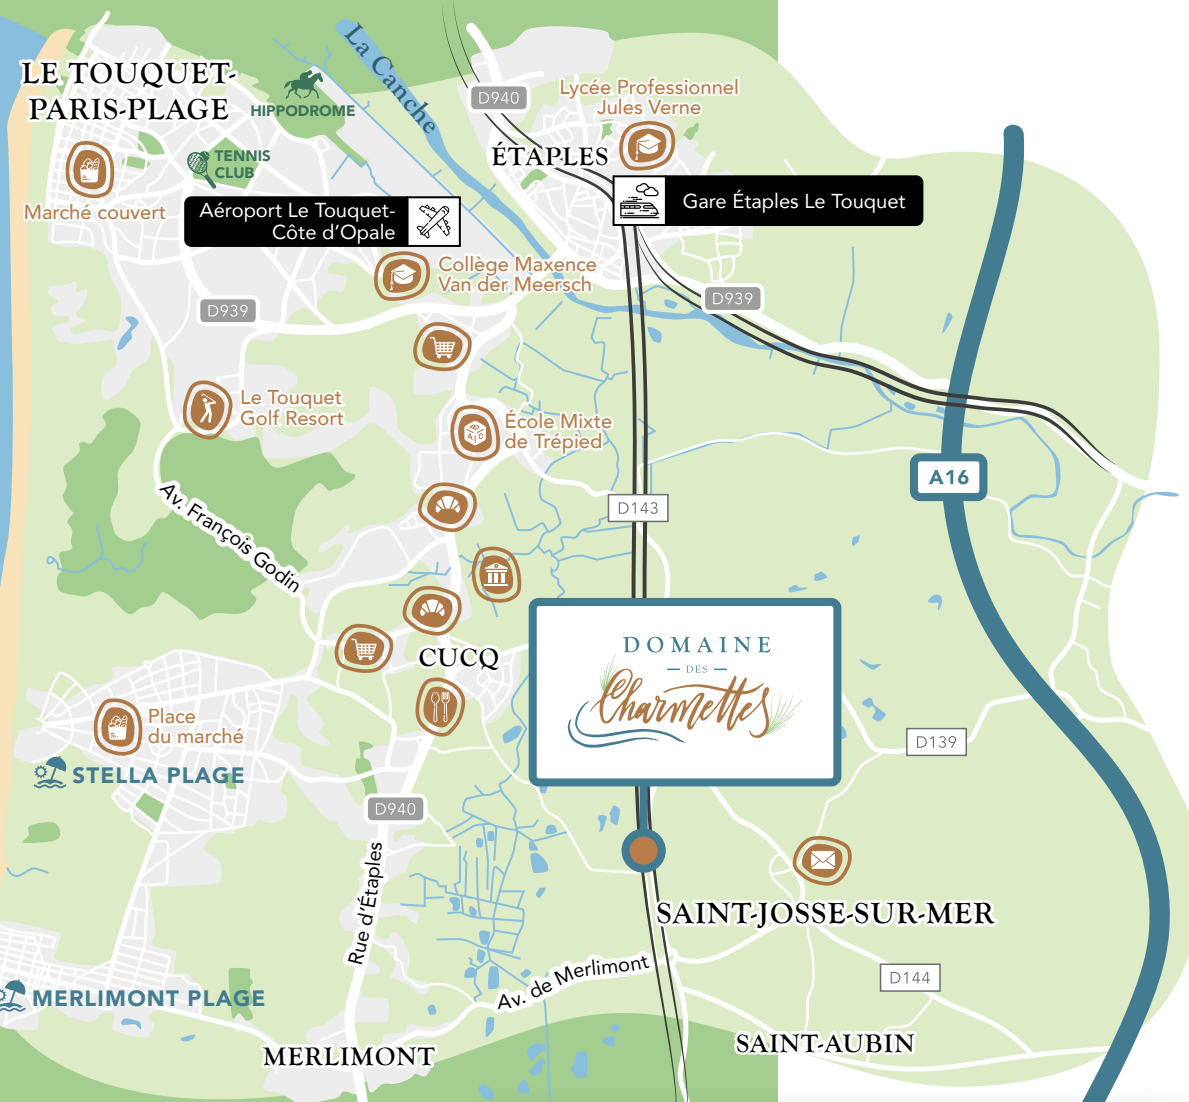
LE TOUQUET-PARIS-PLAGE

HIPPODROME

La Canche

D940

Lycée Professionnel Jules Verne

ÉTAPLES

TENNIS CLUB

Marché couvert

Aéroport Le Touquet-Côte d'Opale

Gare Étaples Le Touquet

Collège Maxence Van der Meersch

D939

D939

Le Touquet Golf Resort

École Mixte de Trépied

A16

Av. François Godin

D143

CUCQ

DOMAINE
— DES —
Charmettes

Place du marché

STELLA PLAGE

D139

D940

Rue d'Étaples

SAINT-JOSSE-SUR-MER

Av. de Merlimont

D144

MERLIMONT PLAGE

MERLIMONT

SAINT-AUBIN